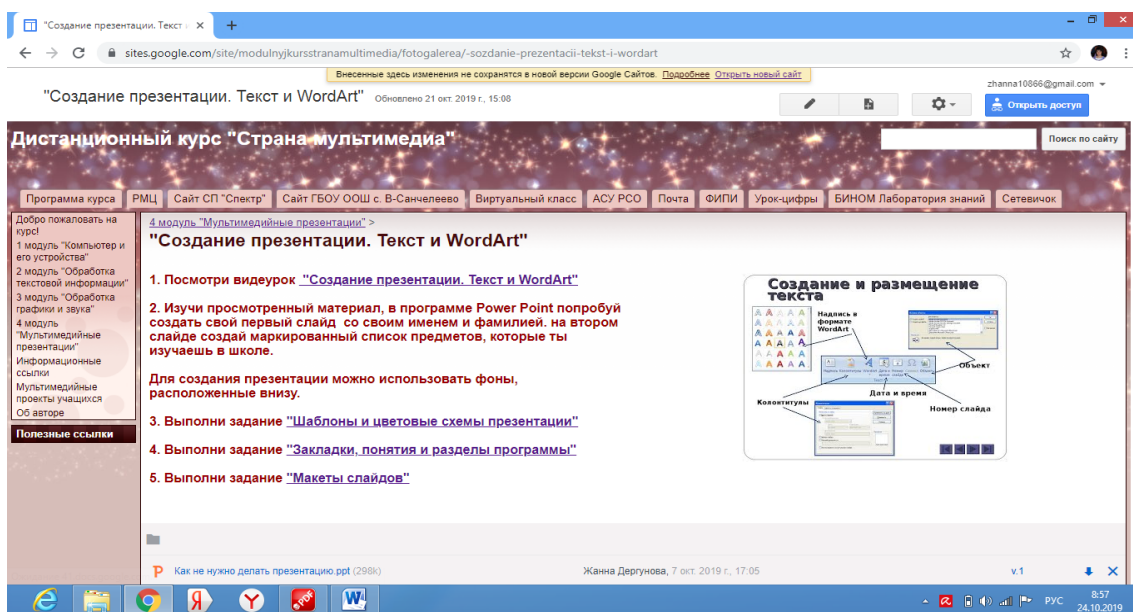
"Создание презентации. Текст и ×

sites.google.com/site/modulnyjkursstranamultimedia/fotogalerea/-sozdanie-prezentacii-tekst-i-wordart

Внесенные здесь изменения не сохранятся в новой версии Google Сайтов. Подробнее Открыть новый сайт

zhanna10866@gmail.com

"Создание презентации. Текст и WordArt" Обновлено 21 окт. 2019 г., 15:08

Открыть доступ

Дистанционный курс "Страна мультимедиа"

Поиск по сайту

Программа курса | РМЦ | Сайт СП "Спектр" | Сайт ГБОУ ООШ с. В-Санчелеево | Виртуальный класс | АСУ РСО | Почта | ФИПИ | Урок-цифры | БИНОМ Лаборатория знаний | Сетевичок

Добро пожаловать на курс!
1 модуль "Компьютер и его устройства"
2 модуль "Обработка текстовой информации"
3 модуль "Обработка графики и звука"
4 модуль "Мультимедийные презентации"
Информационные ссылки
Мультимедийные проекты учащихся
Об авторе

Полезные ссылки

4 модуль "Мультимедийные презентации" >

"Создание презентации. Текст и WordArt"

1. Посмотри видеоурок "Создание презентации. Текст и WordArt"

2. Изучи просмотренный материал, в программе Power Point попробуй создать свой первый слайд со своим именем и фамилией. на втором слайде создай маркированный список предметов, которые ты изучаешь в школе.

Для создания презентации можно использовать фоны, расположенные внизу.

3. Выполни задание "Шаблоны и цветовые схемы презентации"

4. Выполни задание "Закладки, понятия и разделы программы"

5. Выполни задание "Макеты слайдов"

Создание и размещение текста

Надпись в формате WordArt

Объект

Колонтитулы

Дата и время

Номер слайда

Как не нужно делать презентацию.ppt (298k)

Жанна Дергунова, 7 окт. 2019 г., 17:05

v.1

РУС

8:57
24.10.2019